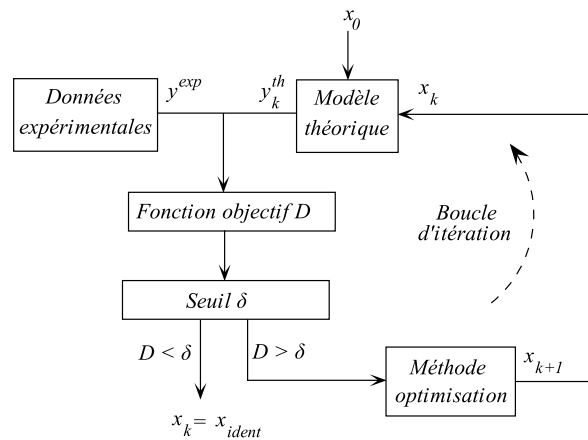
$x_0$

Données expérimentales

$y^{exp}$

$y_k^{th}$

Modèle théorique

$x_k$

Fonction objectif $D$

Boucle d'itération

Seuil $\delta$

$D < \delta$

$D > \delta$

Méthode optimisation

$x_{k+1}$

$x_k = x_{ident}$